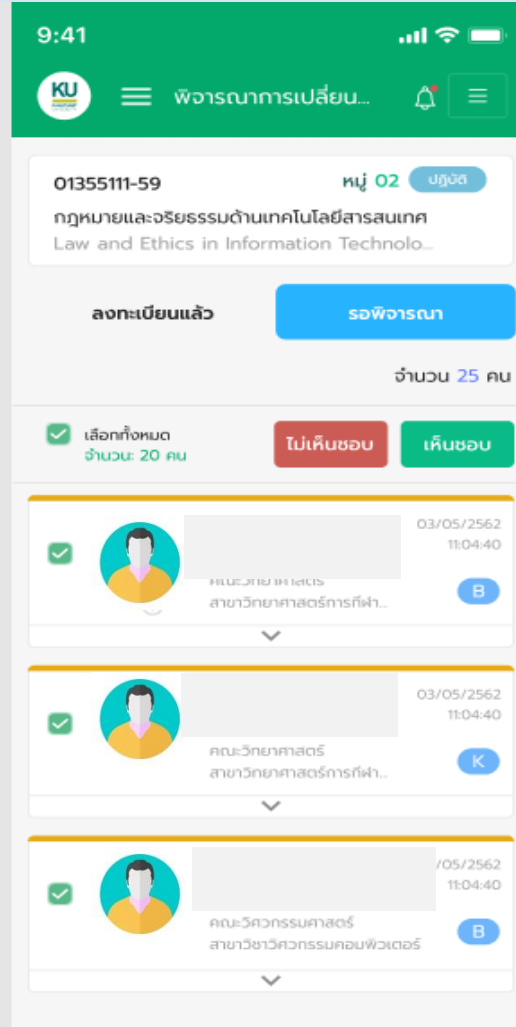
9:41

KU

พิจารณาการเปลี่ยน...

01355111-59

หมู่ 02 ปฏิบัติ

กฎหมายและจริยธรรมด้านเทคโนโลยีสารสนเทศ

Law and Ethics in Information Technolo...

ลงทะเบียนแล้ว

รอพิจารณา

จำนวน 25 คน

เลือกทั้งหมด
จำนวน: 20 คน

ไม่เห็นชอบ

เห็นชอบ

03/05/2562
11:04:40

คณะวิทยาศาสตร์
สาขาวิทยาศาสตร์การกีฬา...

B

03/05/2562
11:04:40

คณะวิทยาศาสตร์
สาขาวิทยาศาสตร์การกีฬา...

K

/05/2562
11:04:40

คณะวิศวกรรมศาสตร์
สาขาวิชาวิศวกรรมคอมพิวเตอร์

B